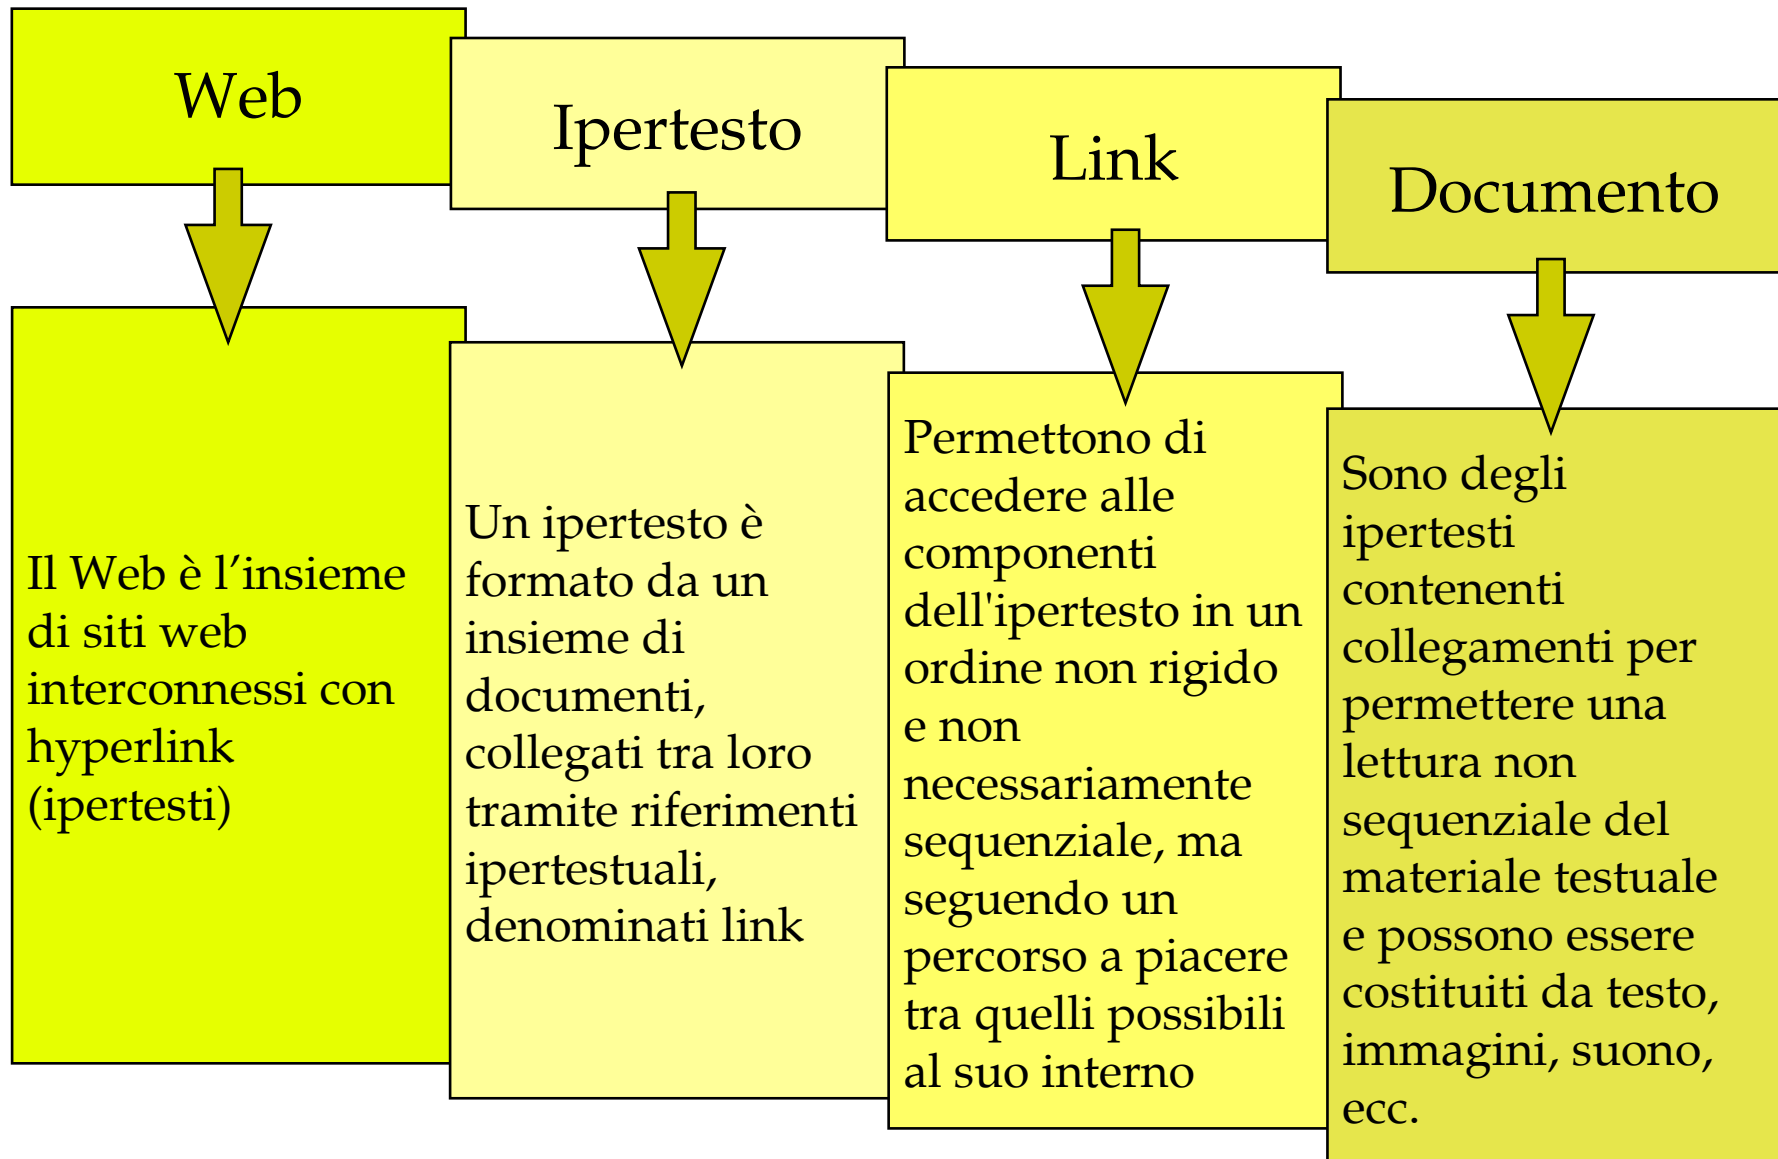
Web

Il Web è l’insieme di siti web interconnessi con hyperlink (ipertesti)

Ipertesto

Un ipertesto è formato da un insieme di documenti, collegati tra loro tramite riferimenti ipertestuali, denominati link

Link

Permettono di accedere alle componenti dell'ipertesto in un ordine non rigido e non necessariamente sequenziale, ma seguendo un percorso a piacere tra quelli possibili al suo interno

Documento

Sono degli ipertesti contenenti collegamenti per permettere una lettura non sequenziale del materiale testuale e possono essere costituiti da testo, immagini, suono, ecc.